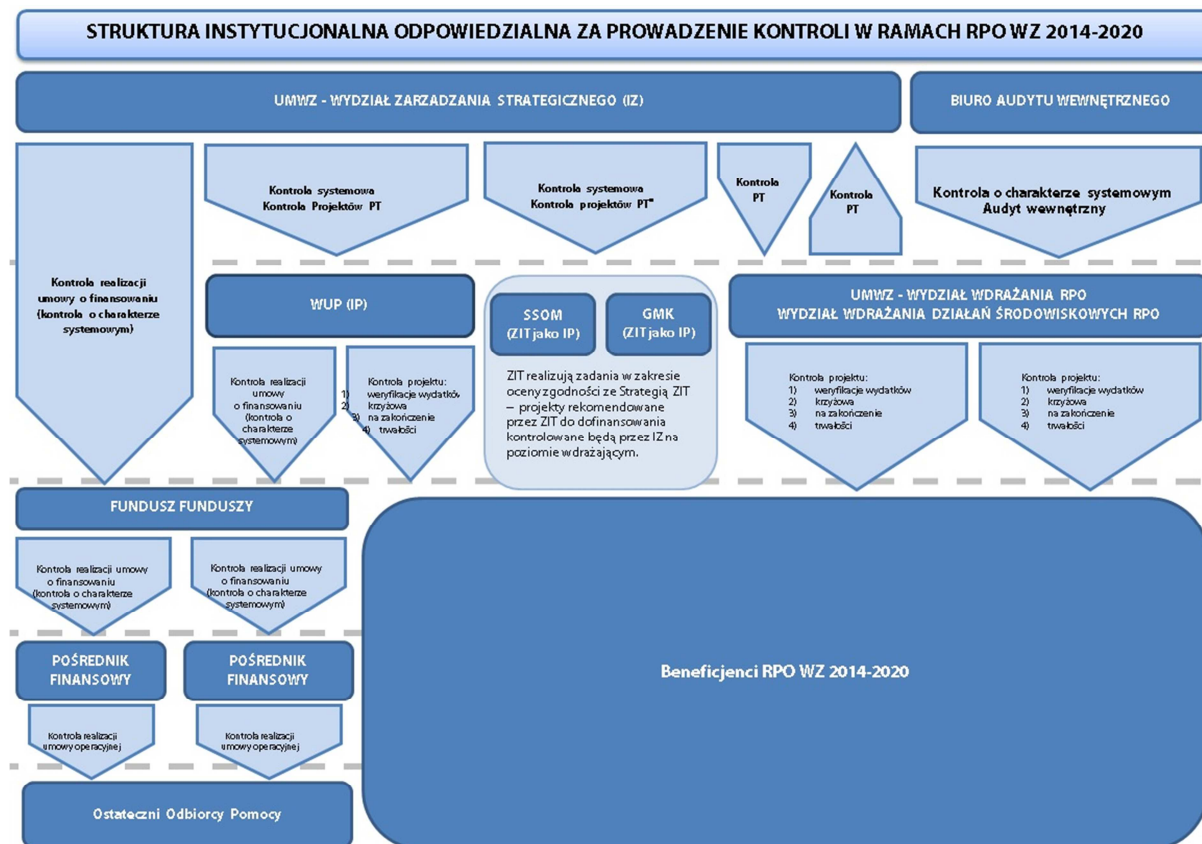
STRUKTURA INSTYTUCJONALNA ODPOWIEDZIALNA ZA PROWADZENIE KONTROLI W RAMACH RPO WZ 2014-2020

UMWZ - WYDZIAŁ ZARZADZANIA STRATEGICZNEGO (IZ)

BIURO AUDYTU WEWNĘTRZNEGO

Kontrola realizacji umowy o finansowaniu (kontrola o charakterze systemowym)

Kontrola systemowa
Kontrola Projektów PT

Kontrola systemowa
Kontrola projektów PT*

Kontrola PT

Kontrola PT

Kontrola o charakterze systemowym
Audyt wewnętrzny

WUP (IP)

Kontrola realizacji umowy o finansowaniu (kontrola o charakterze systemowym)

Kontrola projektu:
1) weryfikacje wydatków
2) krzyżowa
3) na zakończenie
4) trwałości

SSOM (ZIT jako IP)

GMK (ZIT jako IP)

ZIT realizują zadania w zakresie oceny zgodności ze Strategią ZIT – projekty rekomendowane przez ZIT do dofinansowania kontrolowane będą przez IZ na poziomie wdrażającym.

UMWZ - WYDZIAŁ WDRAŻANIA RPO
WYDZIAŁ WDRAŻANIA DZIAŁAŃ ŚRODOWISKOWYCH RPO

Kontrola projektu:
1) weryfikacje wydatków
2) krzyżowa
3) na zakończenie
4) trwałości

Kontrola projektu:
1) weryfikacje wydatków
2) krzyżowa
3) na zakończenie
4) trwałości

FUNDUSZ FUNDUSZY

Kontrola realizacji umowy o finansowaniu (kontrola o charakterze systemowym)

Kontrola realizacji umowy o finansowaniu (kontrola o charakterze systemowym)

POŚREDNIK FINANSOWY

POŚREDNIK FINANSOWY

Kontrola realizacji umowy operacyjnej

Kontrola realizacji umowy operacyjnej

Ostateczni Odbiorcy Pomocy

Beneficjenci RPO WZ 2014-2020